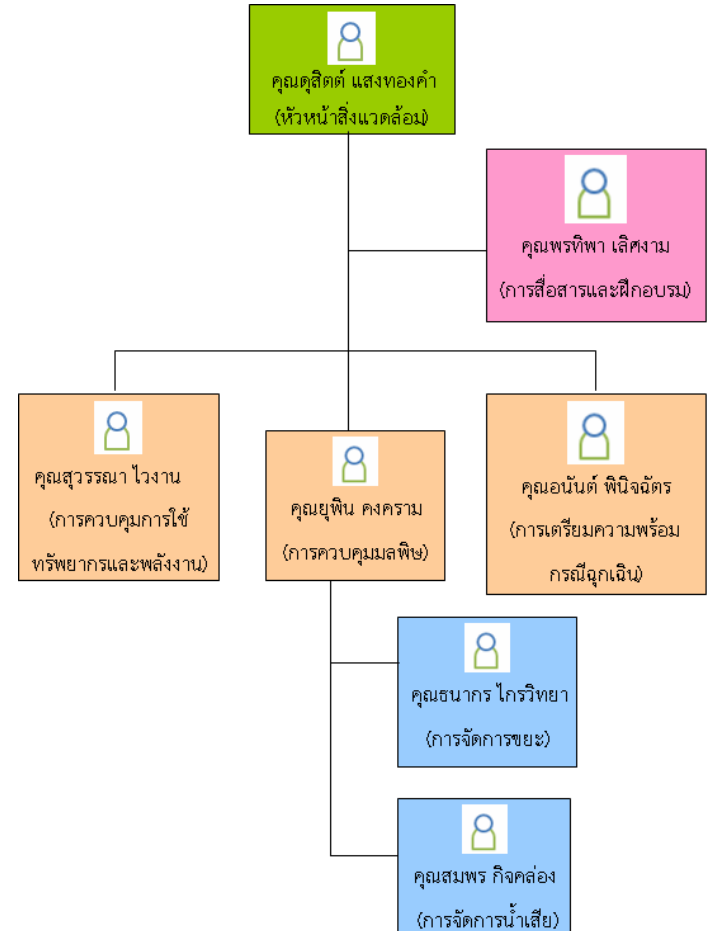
คุณดุสิตต์ แสงทองคำ
(หัวหน้าสิ่งแวดล้อม)

คุณพรทิพา เลิศงาม
(การสื่อสารและฝึกอบรม)

คุณสุวรรณา ไวงาน
(การควบคุมการใช้ทรัพยากรและพลังงาน)

คุณยุพิน คงคราม
(การควบคุมมลพิษ)

คุณอนันต์ พินิจฉัตร
(การเตรียมความพร้อมกรณีฉุกเฉิน)

คุณธนากร ไกรวิทยา
(การจัดการขยะ)

คุณสมพร กิจคล่อง
(การจัดการน้ำเสีย)